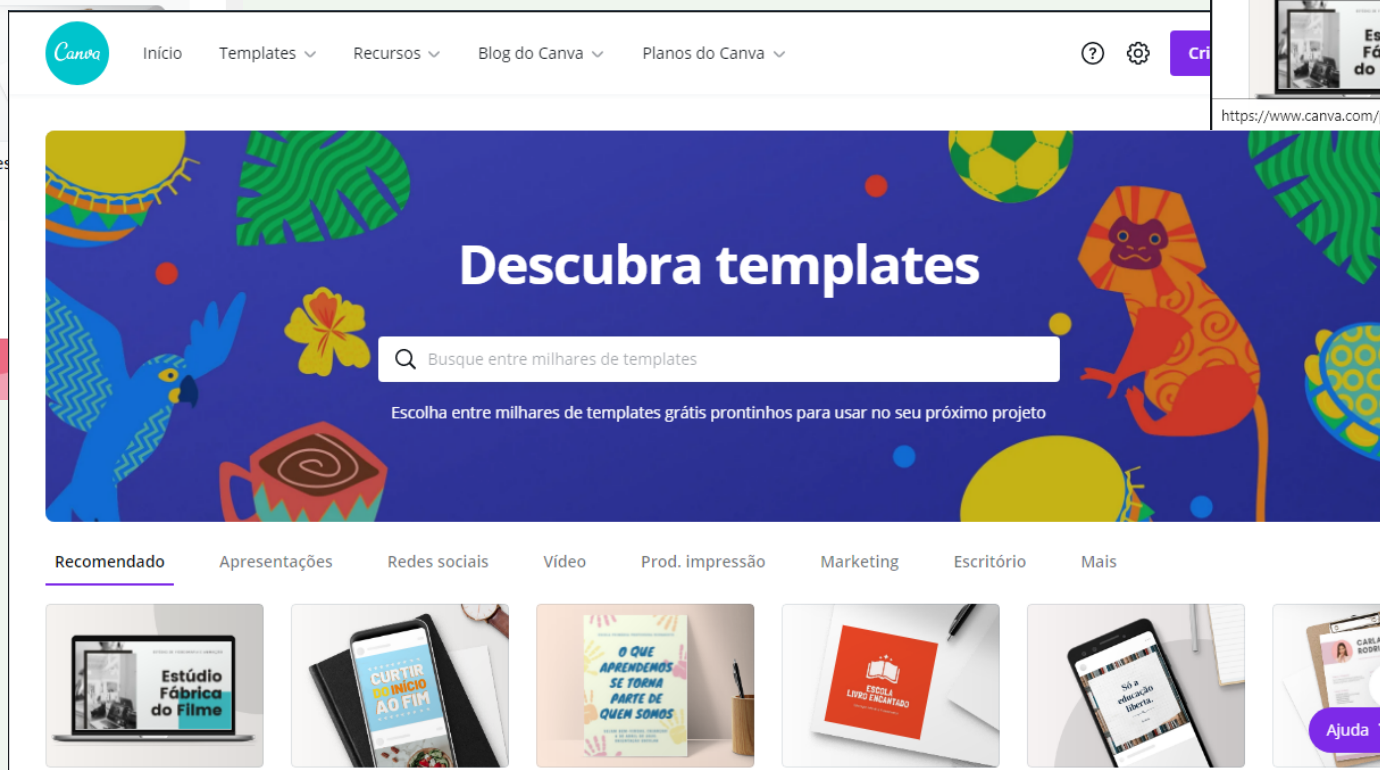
Canva

Início Templates Recursos Blog do Canva Planos do Canva

Cri

Es Fá do

https://www.canva.com/

Descubra templates

Busque entre milhares de templates

Escolha entre milhares de templates grátis prontinhos para usar no seu próximo projeto

Recomendado Apresentações Redes sociais Vídeo Prod. impressão Marketing Escritório Mais

Estúdio Fábrica do Filme

CURTIR DO INÍCIO AO FIM

O QUE APRENDEMOS SE TORNA PARTE DE QUEM SOMOS

ESCOLA LIVRO ENCANTADO

Só a educação liberta.

CARLA RODRI

Ajuda